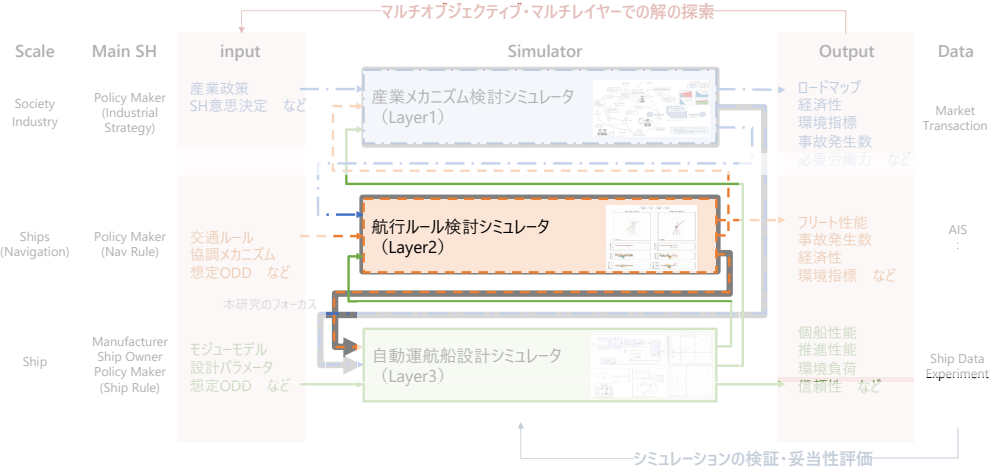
マルチオブジェクティブ・マルチレイヤーでの解の探索

Scale

Main SH

input

Simulator

Output

Data

Society
Industry

Policy Maker
(Industrial Strategy)

産業政策
SH意思決定　など

産業メカニズム検討シミュレータ
（Layer1）

ロードマップ
経済性
環境指標
事故発生数
必要労働力　など

Market
Transaction

Ships
(Navigation)

Policy Maker
(Nav Rule)

交通ルール
協調メカニズム
想定ODD　など

航行ルール検討シミュレータ
（Layer2）

フリート性能
事故発生数
経済性
環境指標　など

AIS
:

本研究のフォーカス

Ship

Manufacturer
Ship Owner
Policy Maker
(Ship Rule)

モジューモデル
設計パラメータ
想定ODD　など

自動運航船設計シミュレータ
（Layer3）

個船性能
推進性能
環境負荷
信頼性　など

Ship Data
Experiment

シミュレーションの検証・妥当性評価